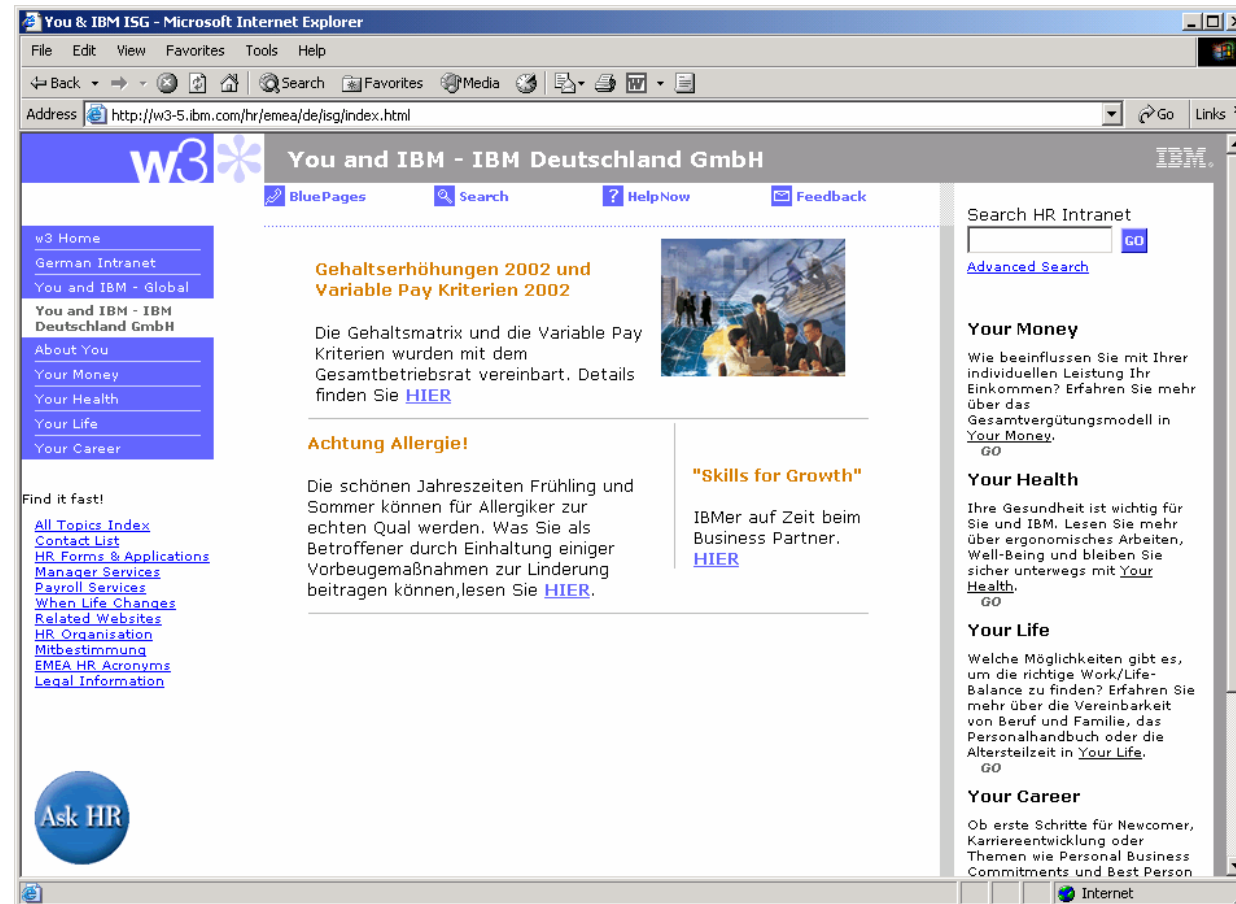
You & IBM ISG - Microsoft Internet Explorer

File Edit View Favorites Tools Help

Back Search Favorites Media

Address http://w3-5.ibm.com/hr/emea/de/isg/index.html Go Links

w3 You and IBM - IBM Deutschland GmbH IBM.

BluePages Search HelpNow Feedback

w3 Home
German Intranet
You and IBM - Global
You and IBM - IBM Deutschland GmbH
About You
Your Money
Your Health
Your Life
Your Career

Find it fast!

All Topics Index
Contact List
HR Forms & Applications
Manager Services
Payroll Services
When Life Changes
Related Websites
HR Organisation
Mitbestimmung
EMEA HR Acronyms
Legal Information

Ask HR

Gehaltserhöhungen 2002 und Variable Pay Kriterien 2002

Die Gehaltsmatrix und die Variable Pay Kriterien wurden mit dem Gesamtbetriebsrat vereinbart. Details finden Sie HIER

Achtung Allergie!

Die schönen Jahreszeiten Frühling und Sommer können für Allergiker zur echten Qual werden. Was Sie als Betroffener durch Einhaltung einiger Vorbeugemaßnahmen zur Linderung beitragen können,lesen Sie HIER.

"Skills for Growth"

IBMer auf Zeit beim Business Partner. HIER

Search HR Intranet
GO
Advanced Search

Your Money

Wie beeinflussen Sie mit Ihrer individuellen Leistung Ihr Einkommen? Erfahren Sie mehr über das Gesamtvergütungsmodell in Your Money.
GO

Your Health

Ihre Gesundheit ist wichtig für Sie und IBM. Lesen Sie mehr über ergonomisches Arbeiten, Well-Being und bleiben Sie sicher unterwegs mit Your Health.
GO

Your Life

Welche Möglichkeiten gibt es, um die richtige Work/Life-Balance zu finden? Erfahren Sie mehr über die Vereinbarkeit von Beruf und Familie, das Personalhandbuch oder die Altersteilzeit in Your Life.
GO

Your Career

Ob erste Schritte für Newcomer, Karriereentwicklung oder Themen wie Personal Business Commitments und Best Person

Internet